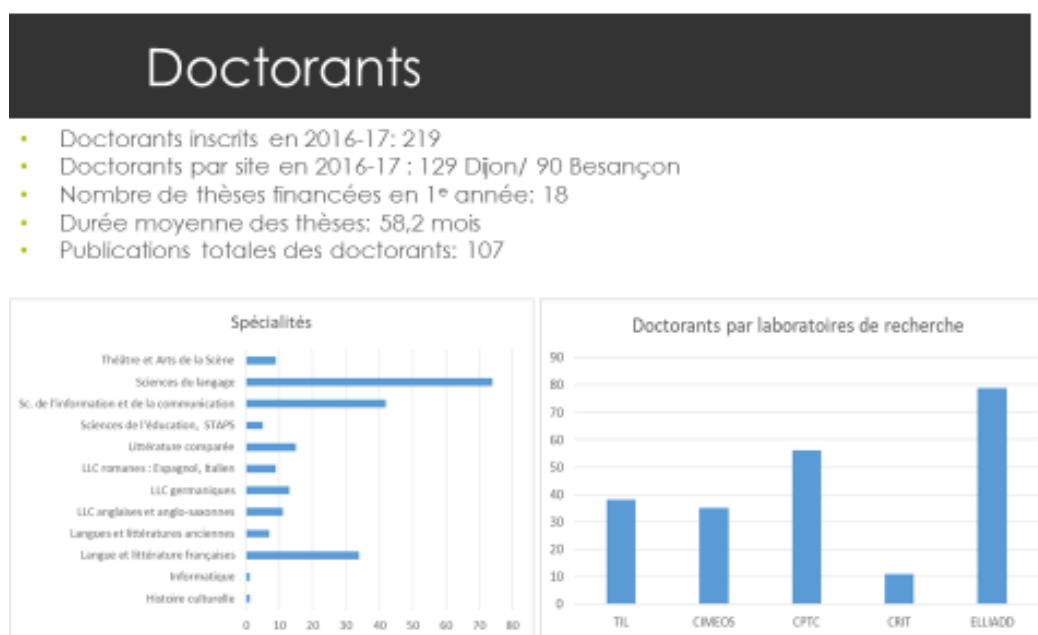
Doctorants

- Doctorants inscrits en 2016-17: 219
- Doctorants par site en 2016-17 : 129 Dijon/ 90 Besançon
- Nombre de thèses financées en 1$^{e}$ année: 18
- Durée moyenne des thèses: 58,2 mois
- Publications totales des doctorants: 107

Spécialités

Théâtre et Arts de la Scène
Sciences du langage
Sc. de l'information et de la communication
Sciences de l'Éducation, STAPS
Littérature comparée
LLC romanes : Espagnol, Italien
LLC germaniques
LLC anglaises et anglo-saxonnes
Langues et littératures anciennes
Langue et littérature françaises
Informatique
Histoire culturelle

0 10 20 30 40 50 60 70 80

Doctorants par laboratoires de recherche

90
80
70
60
50
40
30
20
10
0

TIL CIMEOS CPTC CRIT ELLIADD